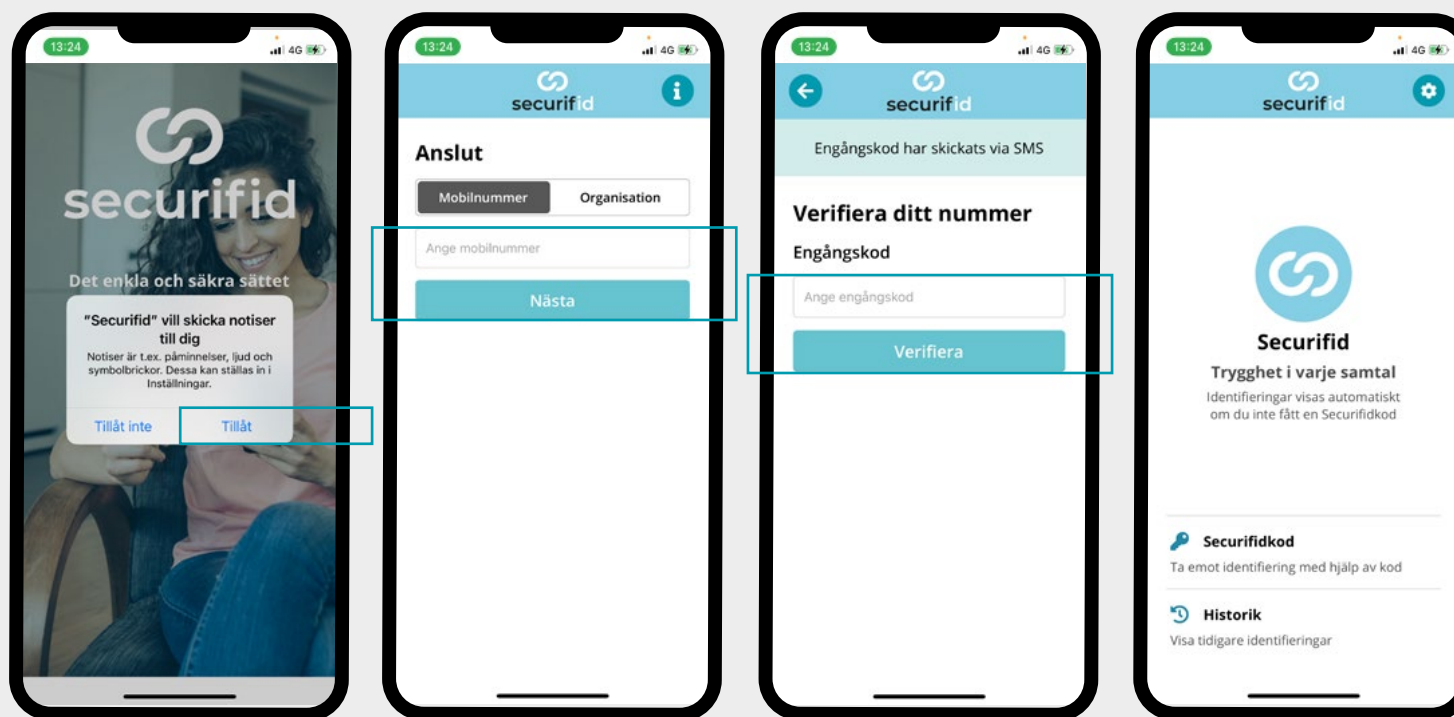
13:24
4G

securifid

Det enkla och säkra sättet

"Securifid" vill skicka notiser till dig

Notiser är t.ex. påminnelser, ljud och symbolbrickor. Dessa kan ställas in i Inställningar.

Tillåt inte
Tillåt

13:24
4G

securifid

Anslut

Mobilnummer
Organisation

Ange mobilnummer

Nästa

13:24
4G

securifid

Engångskod har skickats via SMS

Verifiera ditt nummer

Engångskod

Ange engångskod

Verifiera

13:24
4G

securifid

Securifid

Trygghet i varje samtal

Identifieringar visas automatiskt om du inte fått en Securifidkod

Securifidkod
Ta emot identifiering med hjälp av kod

Historik
Visa tidigare identifieringar